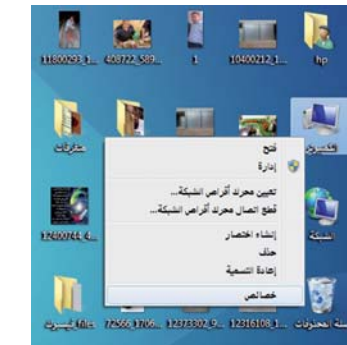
11800293_1... 408722_589... 1 10400212_1... hp

مشاركات الكمبيوتر

فتح
إدارة
تعيين محرك أقراص الشبكة...
قطع اتصال محرك أقراص الشبكة...
إنشاء اختصار
حذف
إعادة التسمية
خصائص

12400744_4... الشبكة

files تيسير 72566_1706... 12373302_9... 12316108_1... سلة المحذوفات